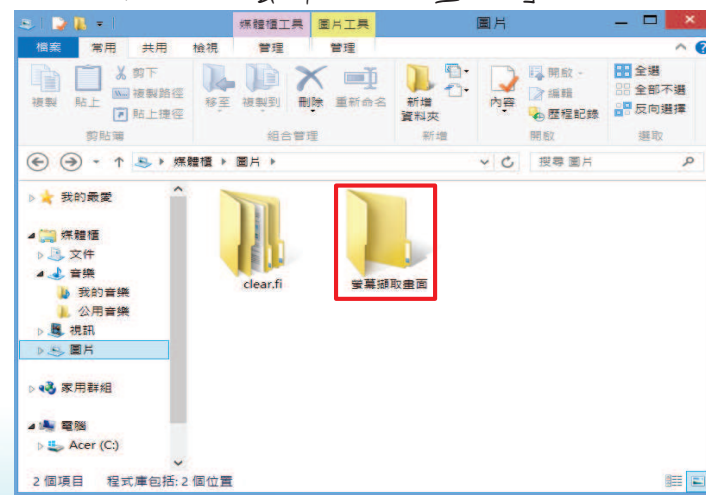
媒體櫃工具 圖片工具 圖片

檔案 常用 共用 檢視 管理 管理

複製 貼上 剪下 複製路徑 貼上捷徑 剪貼簿

移至 複製到 刪除 重新命名 組合管理

新增資料夾 新增

內容 開啟 編輯 歷程記錄 開啟

全選 全部不選 反向選擇 選取

媒體櫃 ▸ 圖片 ▸

搜尋 圖片

我的最愛

媒體櫃

文件

音樂

我的音樂

公用音樂

視訊

圖片

家用群組

電腦

Acer (C:)

clear.fi

螢幕擷取畫面

2 個項目 程式庫包括: 2 個位置